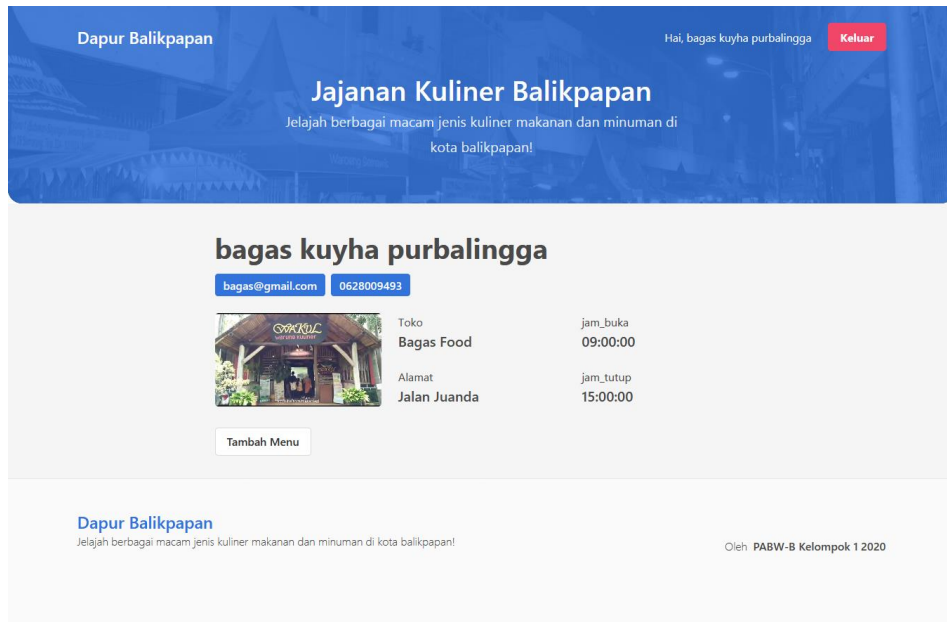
Dapur Balikpapan

Hai, bagas kuyha purbalingga

Keluar

Jajanan Kuliner Balikpapan

Jelajah berbagai macam jenis kuliner makanan dan minuman di kota balikpapan!

bagas kuyha purbalingga

bagas@gmail.com

0628009493

Toko
Bagas Food

jam_buka
09:00:00

Alamat
Jalan Juanda

jam_tutup
15:00:00

Tambah Menu

Dapur Balikpapan

Jelajah berbagai macam jenis kuliner makanan dan minuman di kota balikpapan!

Oleh PABW-B Kelompok 1 2020